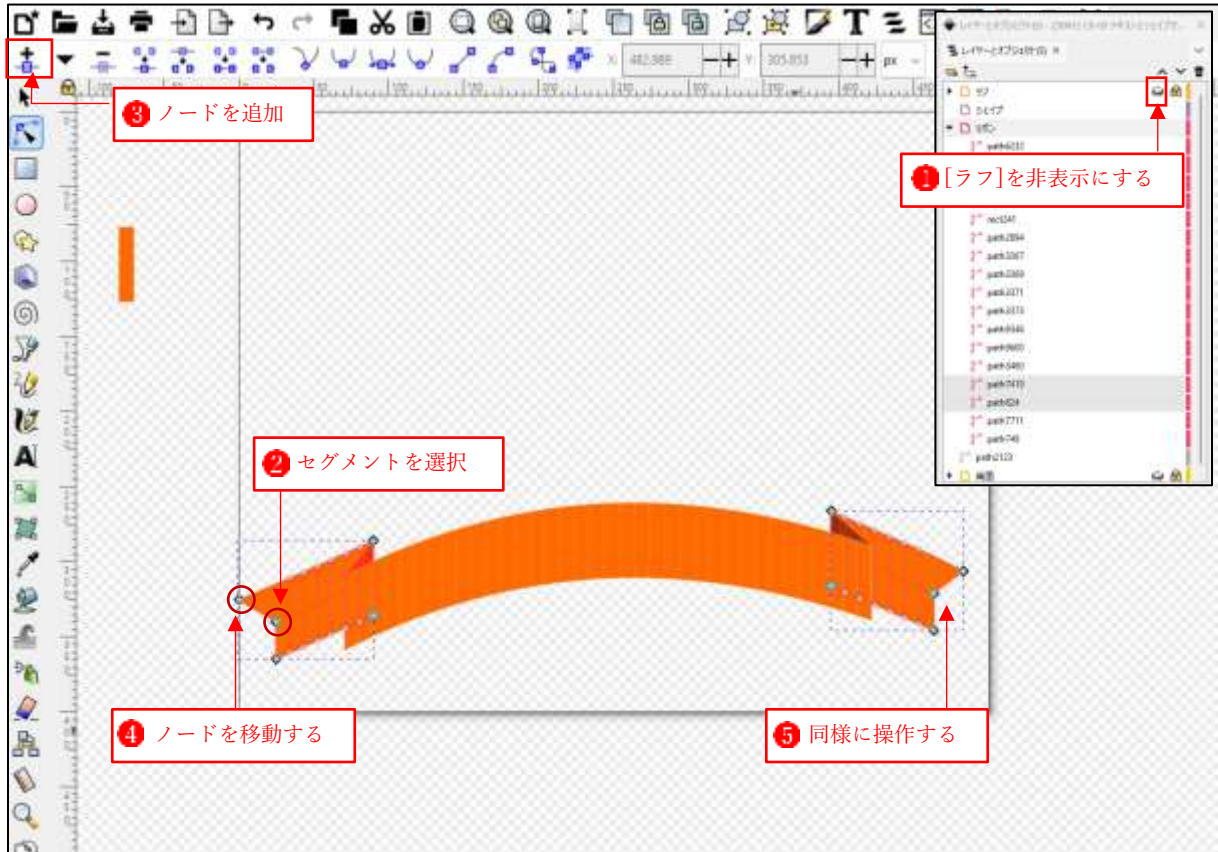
X: 482.988 Y: 305.853 px

3 ノードを追加

1 [ラフ]を非表示にする

ラフ
シェイプ
リボン
path6232
rect241
path2894
path3367
path3369
path3371
path3373
path5546
path5600
path5490
path7419
path824
path7711
path748
path2123
背景

2 セグメントを選択

4 ノードを移動する

5 同様に操作する